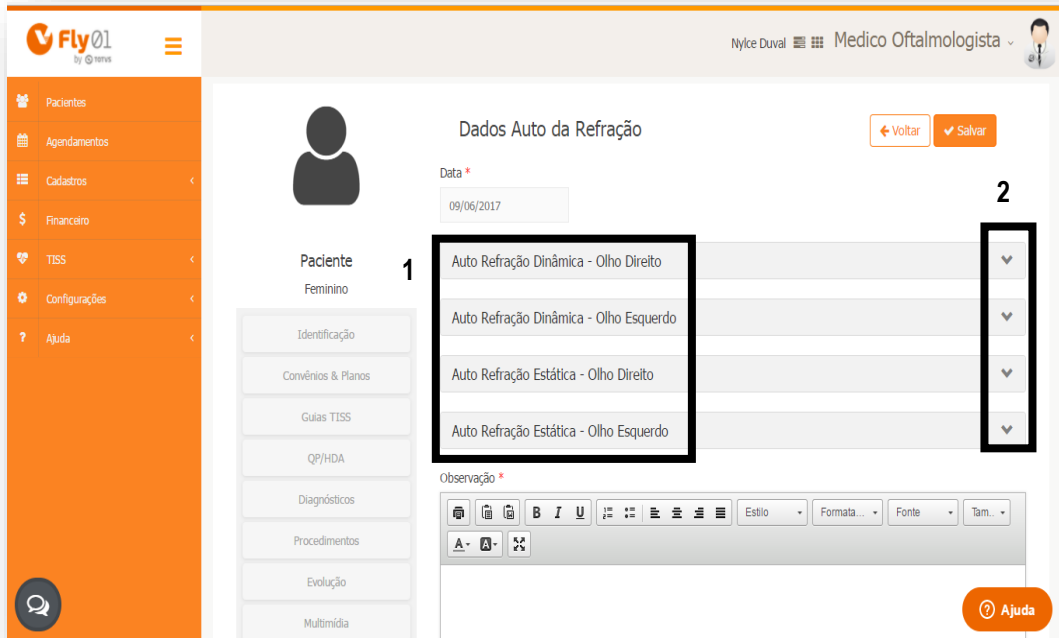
Fly01 by TOTVS

Nylce Duval Medico Oftalmologista

Pacientes
Agendamentos
Cadastros
Financeiro
TISS
Configurações
Ajuda

Paciente
Feminino

Identificação
Convênios & Planos
Guias TISS
QP/HDA
Diagnósticos
Procedimentos
Evolução
Multimídia

Dados Auto da Refração

Voltar Salvar

Data *
09/06/2017

1

2

Auto Refração Dinâmica - Olho Direito
Auto Refração Dinâmica - Olho Esquerdo
Auto Refração Estática - Olho Direito
Auto Refração Estática - Olho Esquerdo

Observação *

B I U Estilo Formata... Fonte Tam...

A B

Ajuda